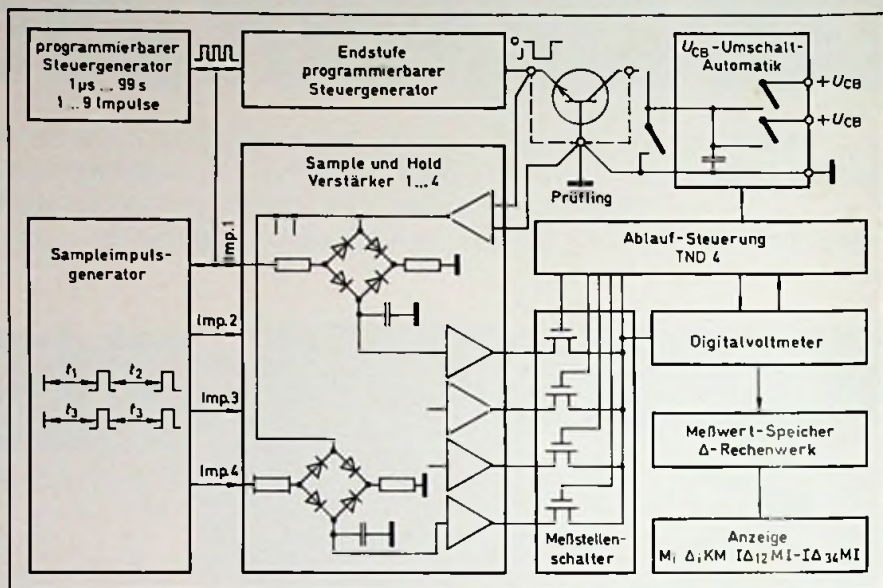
programmierbarer Steuergenerator 1µs ... 99 s 1 .. 9 Impulse

Endstufe programmierbarer Steuergenerator

$U_{CB}$-Umschalt-Automatik

$+U_{CB}$

$+U_{CB}$

Prüfling

Sample und Hold Verstärker 1 ... 4

Sampleimpuls-generator

Imp.1

Imp.2

Imp.3

Imp.4

$t_1$ $t_2$

$t_3$ $t_3$

Ablauf-Steuerung TND 4

Digitalvoltmeter

Meßwert-Speicher Δ-Rechenwerk

Anzeige $M_i$ $\Delta_i KM$ $I\Delta_{12}MI-I\Delta_{34}MI$

Meßstellen-schalter